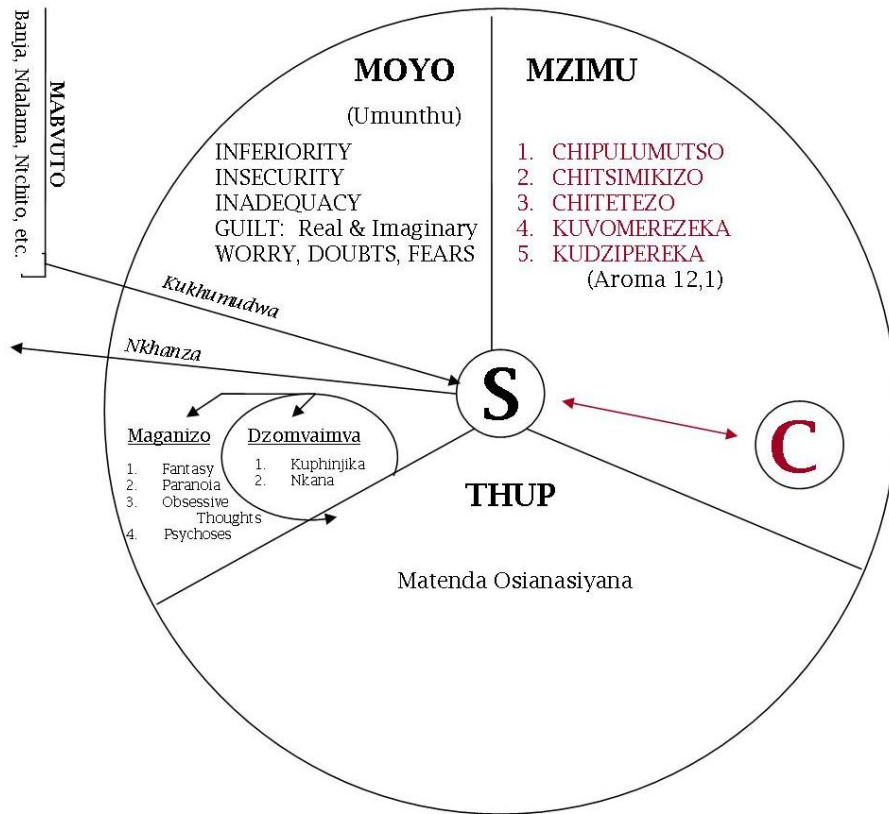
MABVUTO
Banja, Ndalama, Ntchito, etc.

MOYO
(Umunthu)
INFERIORITY
INSECURITY
INADEQUACY
GUILT: Real & Imaginary
WORRY, DOUBTS, FEARS

MZIMU
1. CHIPULUMUTSO
2. CHITSIMIKIZO
3. CHITETEZO
4. KUVOMEREZEKA
5. KUDZIPEREKA
(Aroma 12,1)

Kukhumudwa

Nkhanza

S

C

Maganizo
1. Fantasy
2. Paranoia
3. Obsessive Thoughts
4. Psychoses

Dzomvaimva
1. Kuphinjika
2. Nkana

THUP

Matenda Osianasiyana